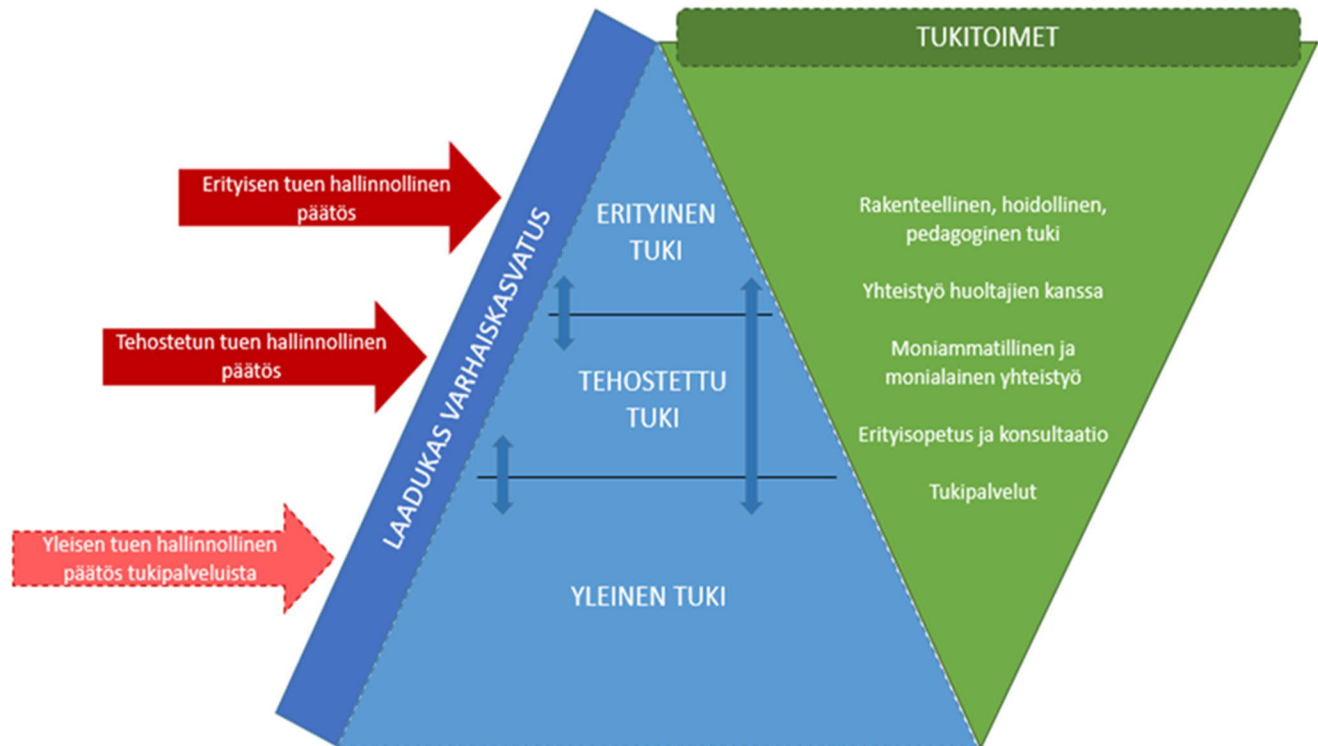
TUKITOIMET

Erityisen tuen hallinnollinen päätös

Tehostetun tuen hallinnollinen päätös

Yleisen tuen hallinnollinen päätös tukipalveluista

LAADUKAS VARHAISKASVATUS

ERITYINEN TUKI

TEHOSTETTU TUKI

YLEINEN TUKI

Rakenteellinen, hoidollinen, pedagoginen tuki

Yhteistyö huoltajien kanssa

Moniammatillinen ja monialainen yhteistyö

Erityisopetus ja konsultaatio

Tukipalvelut